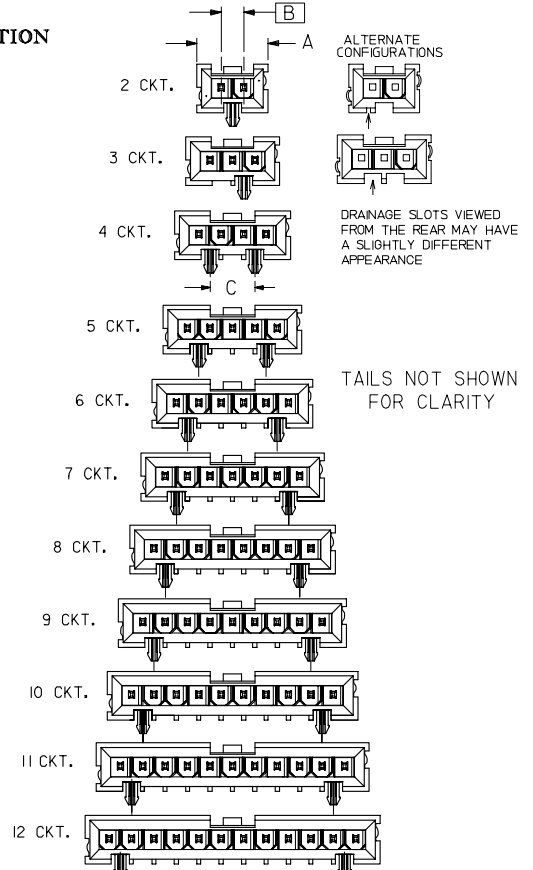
TION

B

A

ALTERNATE CONFIGURATIONS

2 CKT.

3 CKT.

4 CKT.

DRAINAGE SLOTS VIEWED FROM THE REAR MAY HAVE A SLIGHTLY DIFFERENT APPEARANCE

C

5 CKT.

TAILS NOT SHOWN FOR CLARITY

6 CKT.

7 CKT.

8 CKT.

9 CKT.

10 CKT.

11 CKT.

12 CKT.